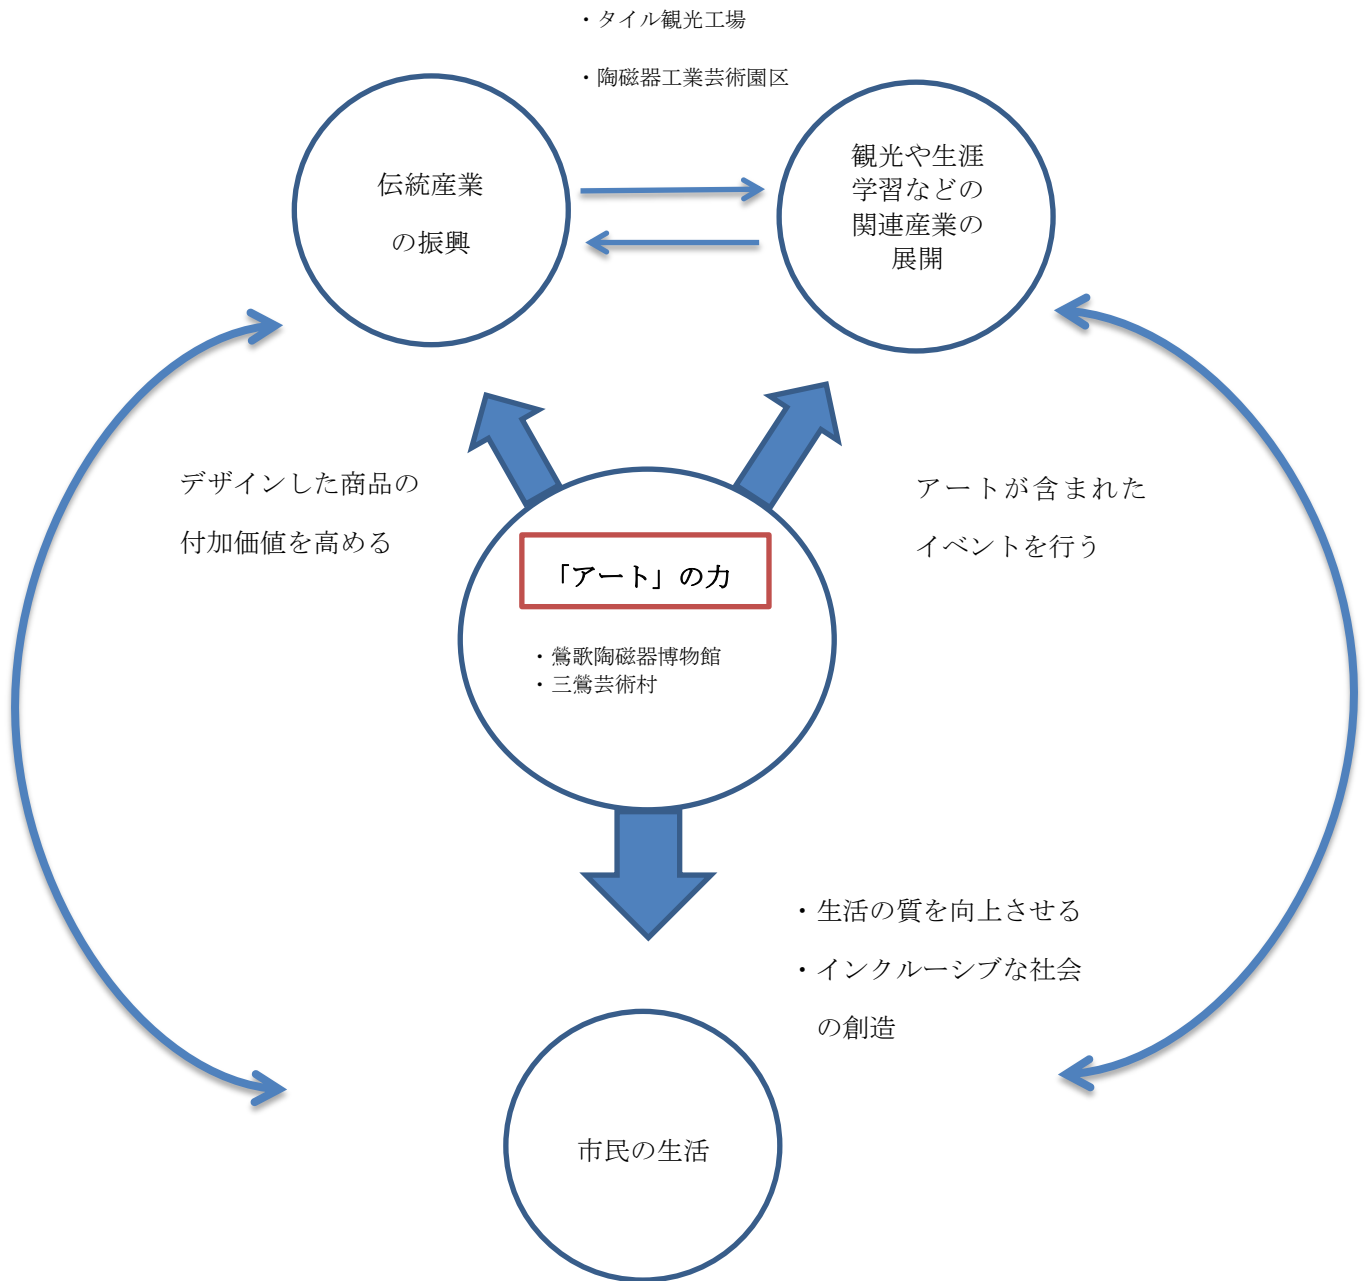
・タイル観光工場

・陶磁器工業芸術園区

伝統産業

の振興

観光や生涯学習などの関連産業の展開

デザインした商品の

付加価値を高める

「アート」の力

・鶯歌陶磁器博物館
・三鶯芸術村

アートが含まれた

イベントを行う

・生活の質を向上させる

・インクルーシブな社会

の創造

市民の生活